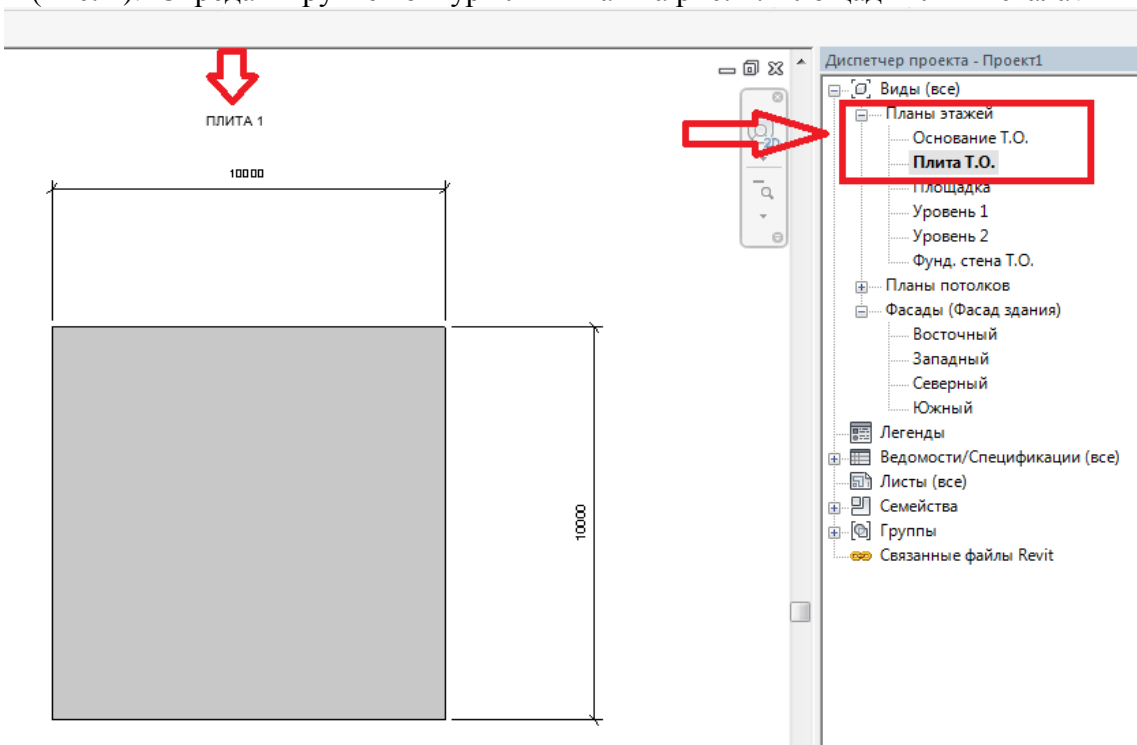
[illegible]

ПЛИТА 1

10000

10000

Диспетчер проекта - Проект1
Виды (все)
Планы этажей
Основание Т.О.
Плита Т.О.
Площадка
Уровень 1
Уровень 2
Фунд. стена Т.О.
Планы потолков
Фасады (Фасад здания)
Восточный
Западный
Северный
Южный
Легенды
Ведомости/Спецификации (все)
Листы (все)
Семейства
Группы
Связанные файлы Revit